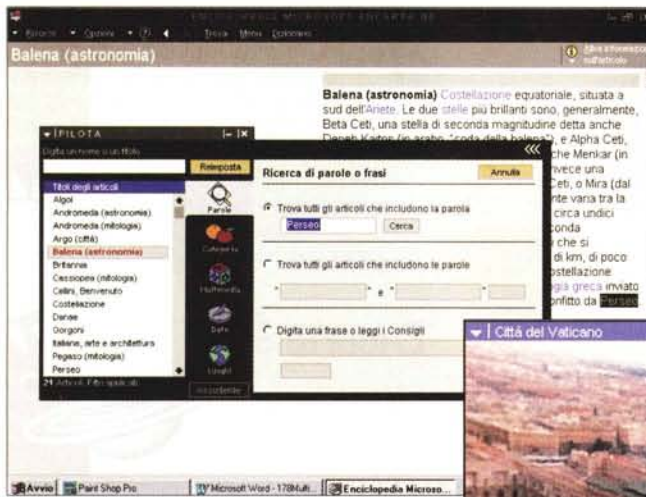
ENCICLOPEDIA MICROSOFT ENCARTA 98

Raccolte Opzioni ? Trova Menu Esplorazioni

Balena (astronomia)

Altre informazioni sull'articolo

Balena (astronomia) Costellazione equatoriale, situata a sud dell'Ariete. Le due stelle più brillanti sono, generalmente, Beta Ceti, una stella di seconda magnitudine detta anche Deneb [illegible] "coda della balena"), e Alpha Ceti, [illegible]che Menkar (in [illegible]vece una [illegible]Ceti, o Mira (dal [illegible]nte varia tra la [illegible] circa undici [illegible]conda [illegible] che si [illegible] di km, di poco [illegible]ostellazione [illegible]gia greca inviato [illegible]nfitto da Perseo.

PILOTA

Digita un nome o un titolo

Reimposta

Titoli degli articoli
Algol
Andromeda (astronomia)
Andromeda (mitologia)
Argo (città)
Balena (astronomia)
Britannia
Cassiopea (mitologia)
Cellini, Benvenuto
Costellazione
Danae
Gorgoni
Italiane, arte e architettura
Pegaso (mitologia)
Perseo

21 Articoli. Filtri applicati

Parole
Categorie
Multimedia
Date
Luoghi

Ricerca di parole o frasi

Annulla

Trova tutti gli articoli che includono la parola
Perseo
Cerca

Trova tutti gli articoli che includono le parole
e

Digita una frase o leggi i Consigli

Città del Vaticano

Avvio | Paint Shop Pro | Microsoft Word - 178Multi... | Enciclopedia Microso...